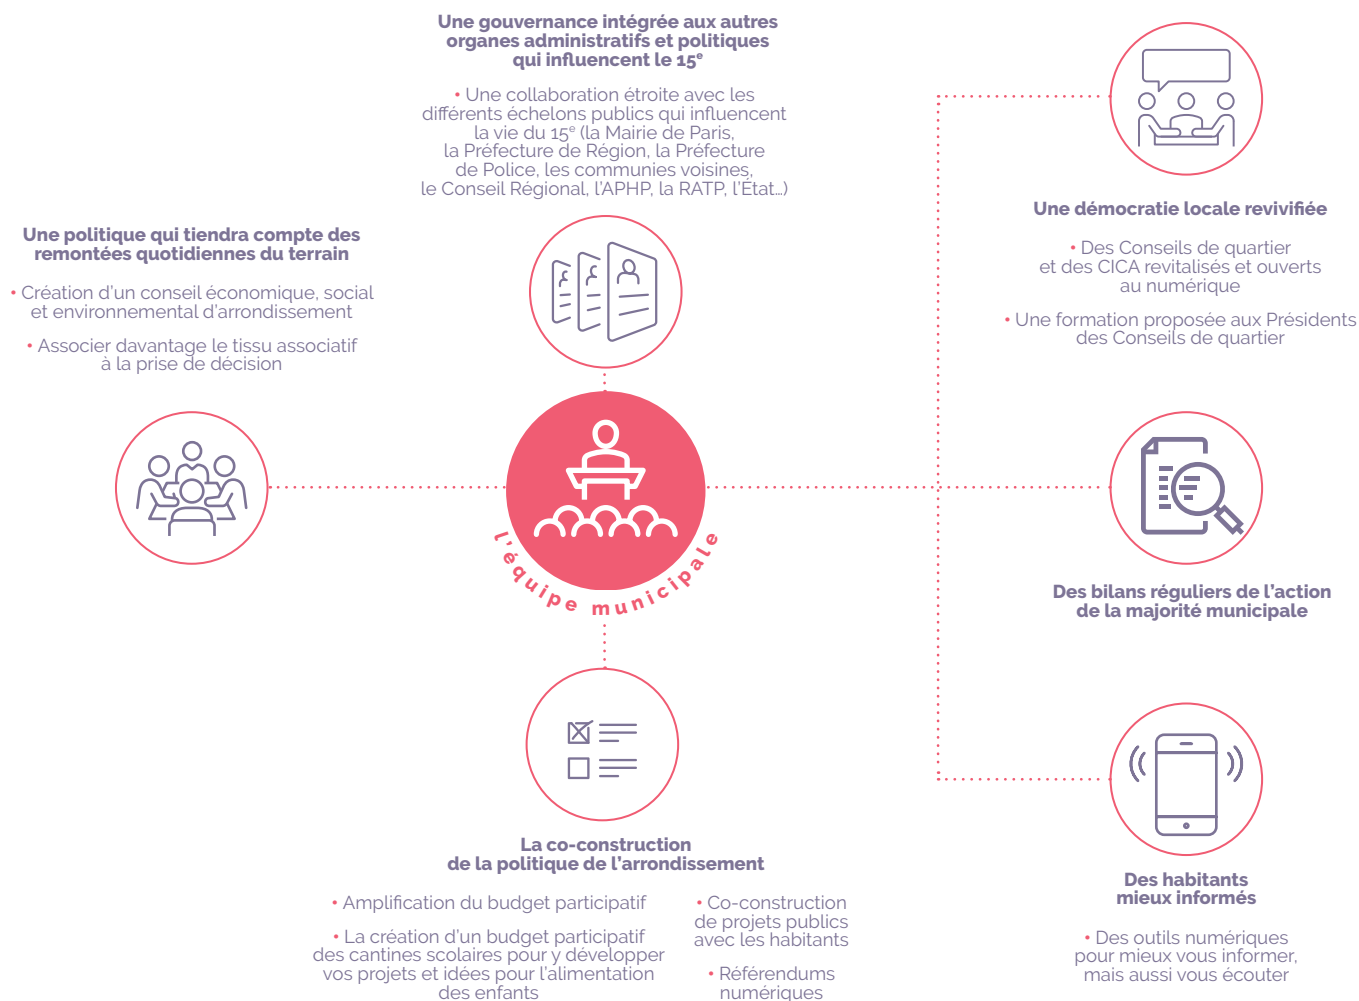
Une gouvernance intégrée aux autres organes administratifs et politiques qui influencent le 15$^e$

• Une collaboration étroite avec les différents échelons publics qui influencent la vie du 15$^e$ (la Mairie de Paris, la Préfecture de Région, la Préfecture de Police, les communes voisines, le Conseil Régional, l'APHP, la RATP, l'État...)

Une politique qui tiendra compte des remontées quotidiennes du terrain

• Création d'un conseil économique, social et environnemental d'arrondissement

• Associer davantage le tissu associatif à la prise de décision

l'équipe municipale

Une démocratie locale revivifiée

• Des Conseils de quartier et des CICA revitalisés et ouverts au numérique

• Une formation proposée aux Présidents des Conseils de quartier

Des bilans réguliers de l'action de la majorité municipale

La co-construction de la politique de l'arrondissement

• Amplification du budget participatif

• La création d'un budget participatif des cantines scolaires pour y développer vos projets et idées pour l'alimentation des enfants

• Co-construction de projets publics avec les habitants

• Référendums numériques

Des habitants mieux informés

• Des outils numériques pour mieux vous informer, mais aussi vous écouter